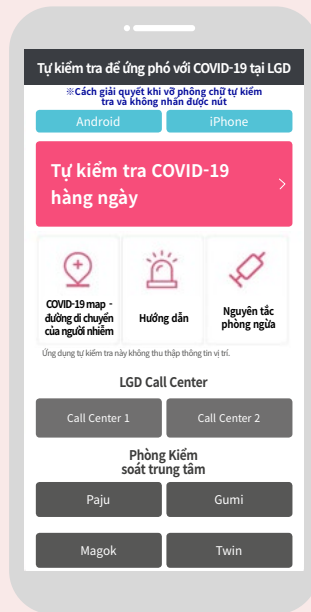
Tự kiểm tra để ứng phó với COVID-19 tại LGD

※Cách giải quyết khi vỡ phông chữ tự kiểm tra và không nhấn được nút

Android

iPhone

Tự kiểm tra COVID-19 hàng ngày

>

COVID-19 map - đường di chuyển của người nhiễm

Hướng dẫn

Nguyên tắc phòng ngừa

Ứng dụng tự kiểm tra này không thu thập thông tin vị trí.

LGD Call Center

Call Center 1

Call Center 2

Phòng Kiểm soát trung tâm

Paju

Gumi

Magok

Twin